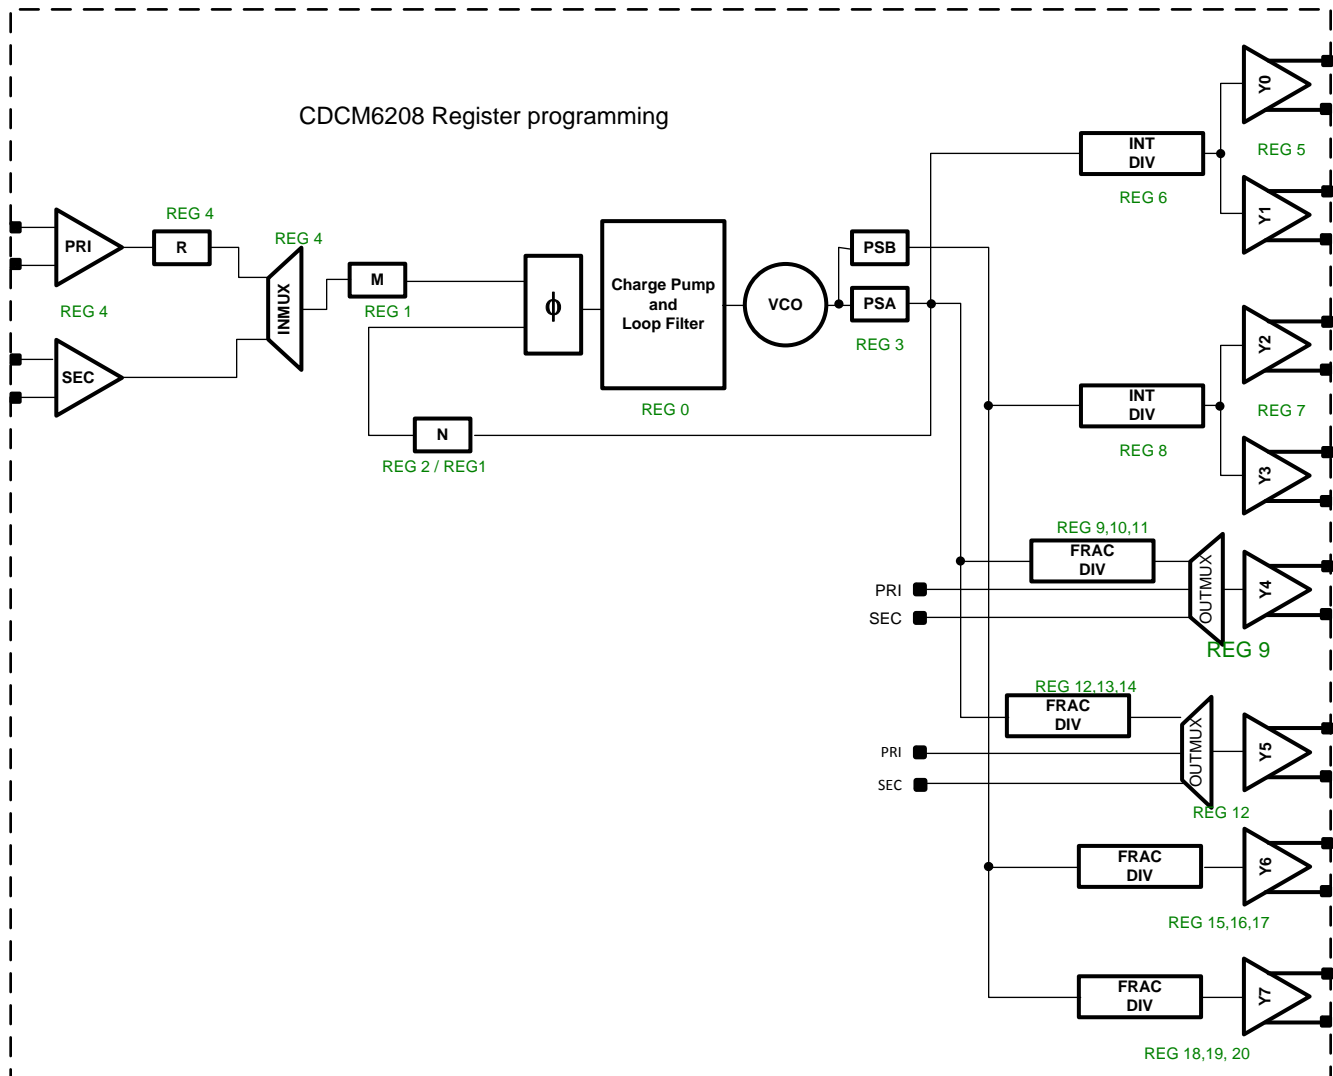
CDCM6208 Register programming

PRI
REG 4
R
REG 4
INMUX
REG 4
SEC
M
REG 1
$\phi$
Charge Pump and Loop Filter
REG 0
VCO
PSB
PSA
REG 3
N
REG 2 / REG1

INT DIV
REG 6
Y0
REG 5
Y1

INT DIV
REG 8
Y2
REG 7
Y3

REG 9,10,11
FRAC DIV
PRI
SEC
OUTMUX
Y4
REG 9

REG 12,13,14
FRAC DIV
PRI
SEC
OUTMUX
Y5
REG 12

FRAC DIV
Y6
REG 15,16,17

FRAC DIV
Y7
REG 18,19, 20